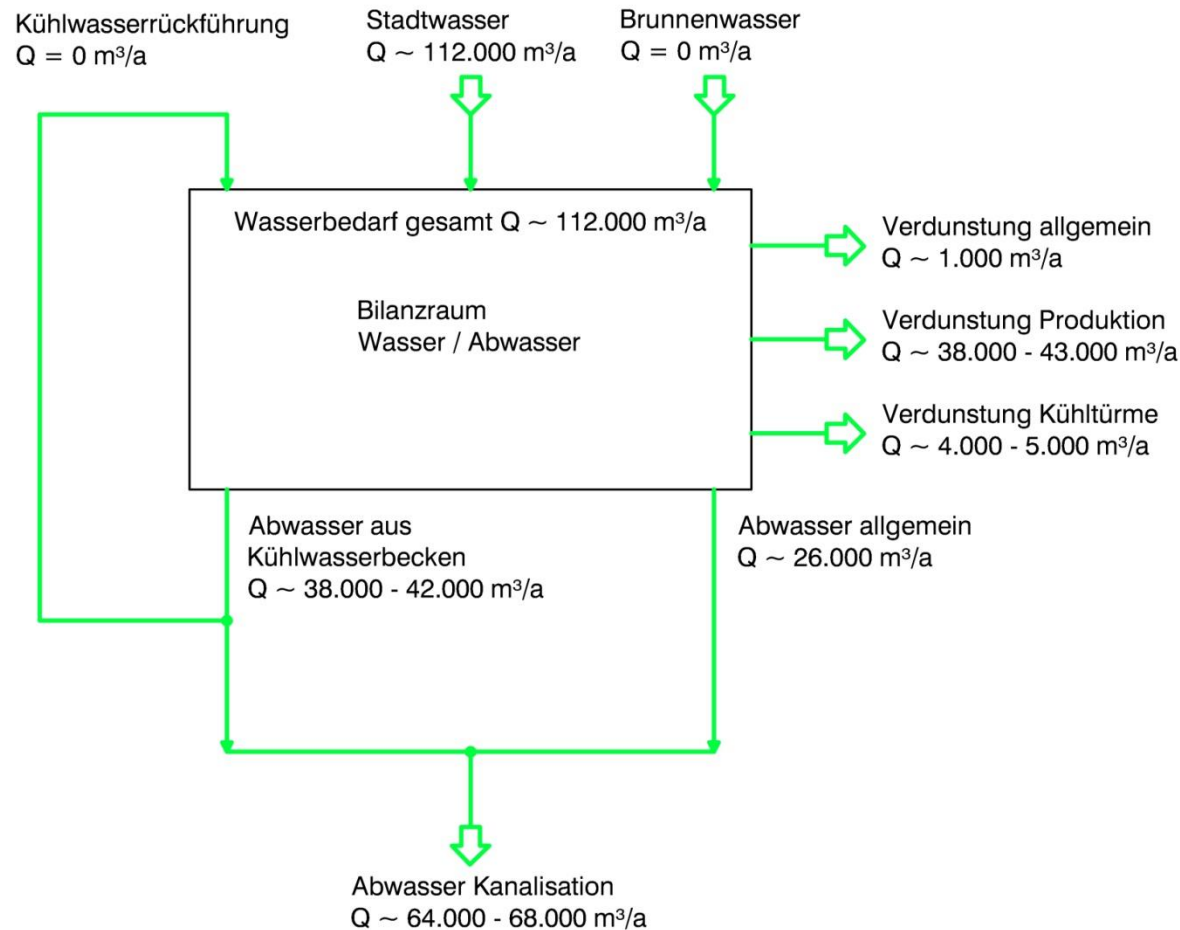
Kühlwasserrückführung
Q = 0 m³/a

Stadtwasser
Q ~ 112.000 m³/a

Brunnenwasser
Q = 0 m³/a

Wasserbedarf gesamt Q ~ 112.000 m³/a

Bilanzraum
Wasser / Abwasser

Verdunstung allgemein
Q ~ 1.000 m³/a

Verdunstung Produktion
Q ~ 38.000 - 43.000 m³/a

Verdunstung Kühltürme
Q ~ 4.000 - 5.000 m³/a

Abwasser aus
Kühlwasserbecken
Q ~ 38.000 - 42.000 m³/a

Abwasser allgemein
Q ~ 26.000 m³/a

Abwasser Kanalisation
Q ~ 64.000 - 68.000 m³/a